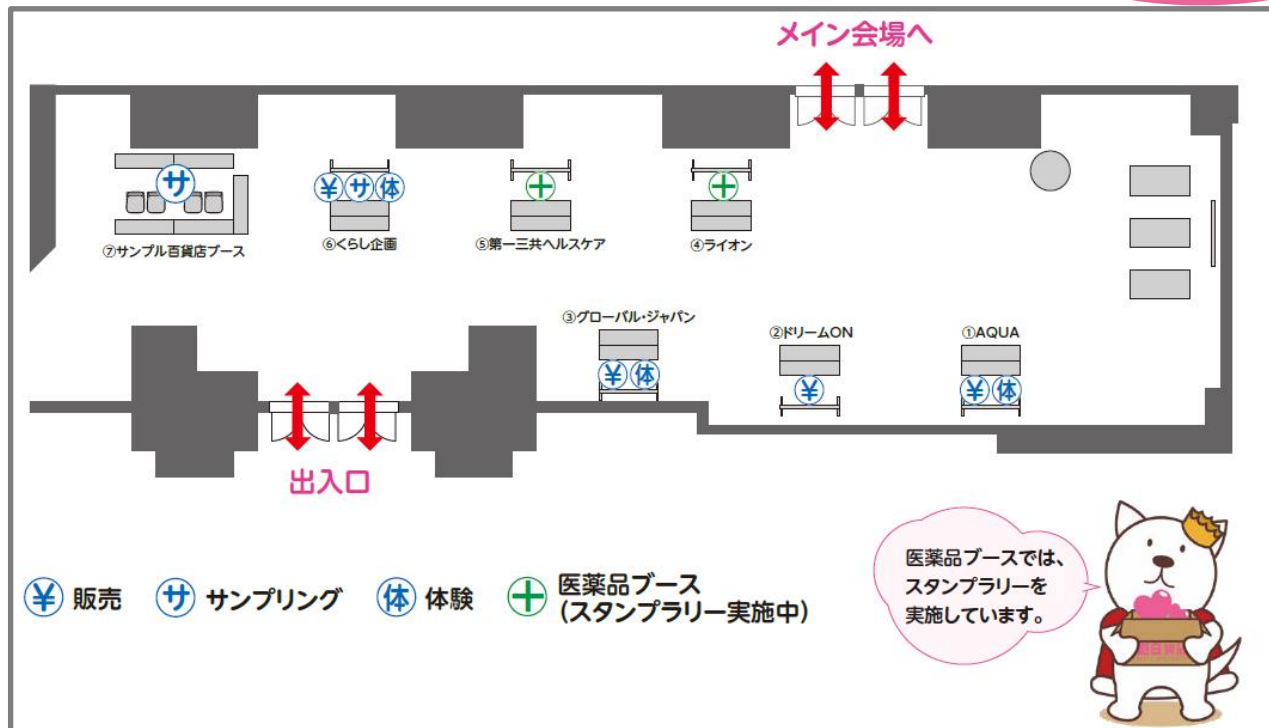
メイン会場へ

サ
⑦サンプル百貨店ブース

¥ サ 体
⑥くらし企画

+
⑤第一三共ヘルスケア

+
④ライオン

③グローバル・ジャパン
¥ 体

②ドリームON
¥

①AQUA
¥ 体

出入口

¥ 販売 サ サンプリング 体 体験 + 医薬品ブース (スタンプラリー実施中)

医薬品ブースでは、スタンプラリーを実施しています。

百貨